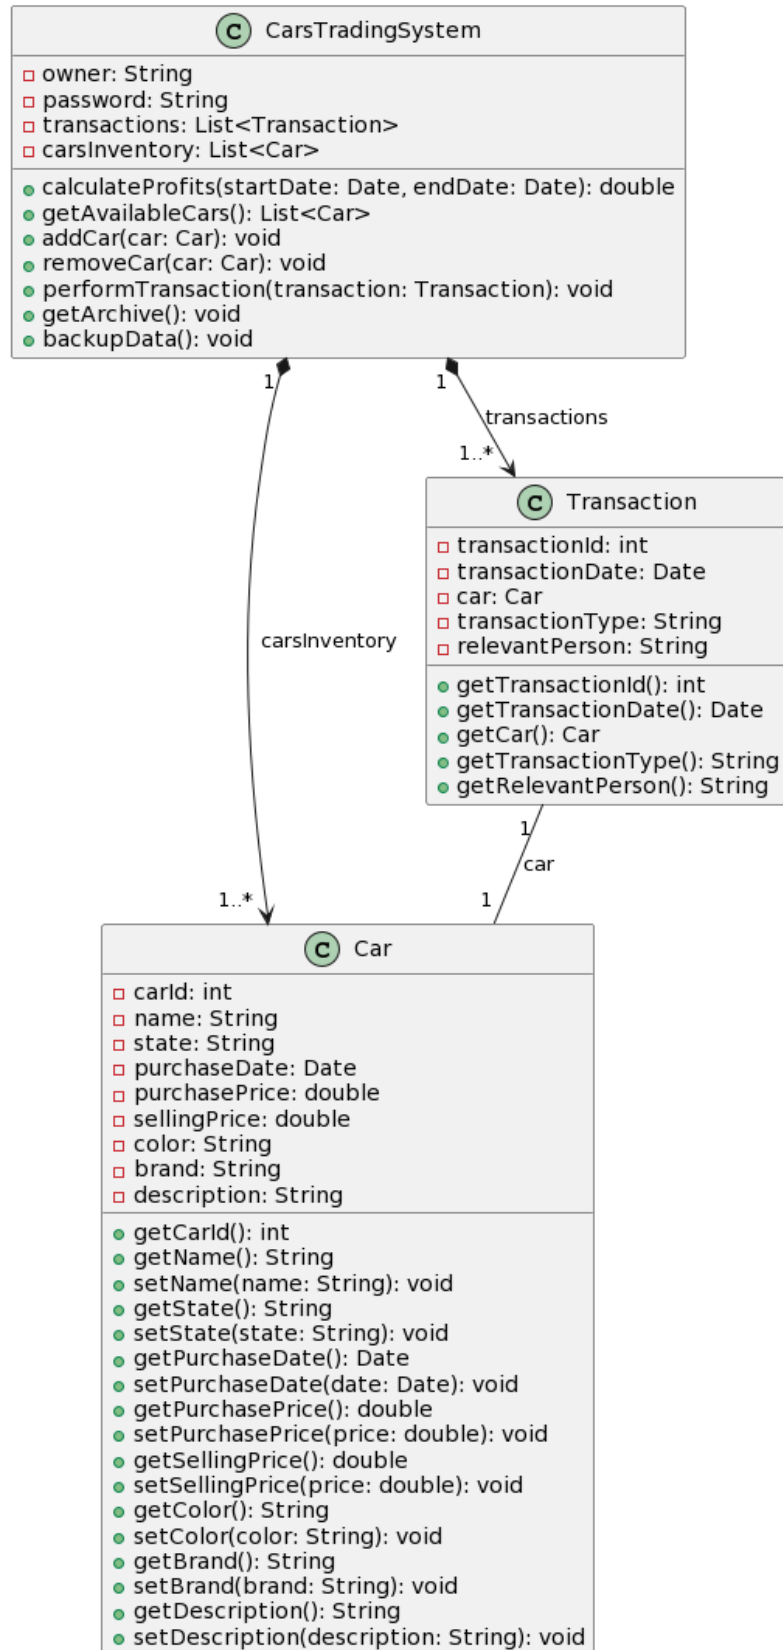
C CarsTradingSystem

owner: String
password: String
transactions: List<Transaction>
carsInventory: List<Car>

calculateProfits(startDate: Date, endDate: Date): double
getAvailableCars(): List<Car>
addCar(car: Car): void
removeCar(car: Car): void
performTransaction(transaction: Transaction): void
getArchive(): void
backupData(): void

1

1

transactions

1..*

carsInventory

C Transaction

transactionId: int
transactionDate: Date
car: Car
transactionType: String
relevantPerson: String

getTransactionId(): int
getTransactionDate(): Date
getCar(): Car
getTransactionType(): String
getRelevantPerson(): String

1

car

1..*

1

C Car

carId: int
name: String
state: String
purchaseDate: Date
purchasePrice: double
sellingPrice: double
color: String
brand: String
description: String

getCarId(): int
getName(): String
setName(name: String): void
getState(): String
setState(state: String): void
getPurchaseDate(): Date
setPurchaseDate(date: Date): void
getPurchasePrice(): double
setPurchasePrice(price: double): void
getSellingPrice(): double
setSellingPrice(price: double): void
getColor(): String
setColor(color: String): void
getBrand(): String
setBrand(brand: String): void
getDescription(): String
setDescription(description: String): void